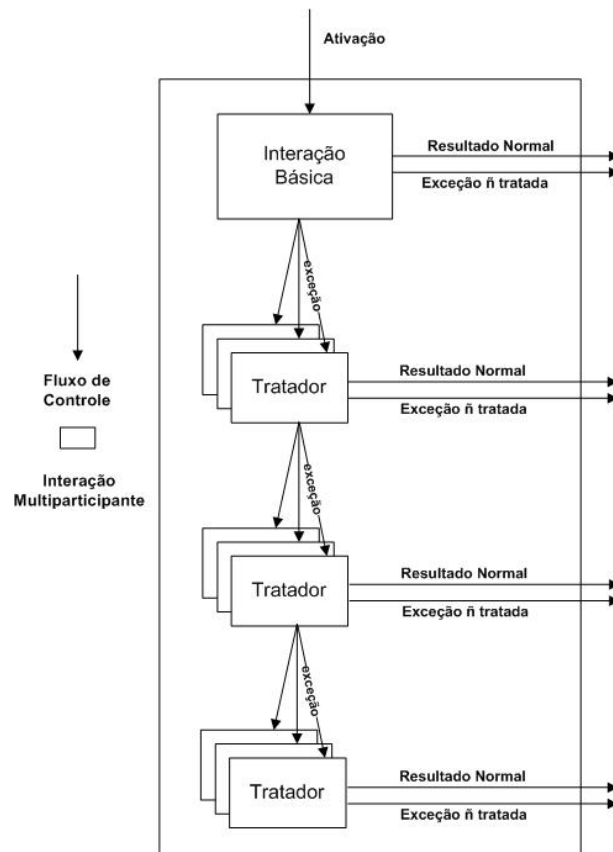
Ativação

Interação Básica

Resultado Normal

Exceção ñ tratada

exceção

Fluxo de Controle

Interação Multiparticipante

Tratador

Resultado Normal

Exceção ñ tratada

exceção

Tratador

Resultado Normal

Exceção ñ tratada

exceção

Tratador

Resultado Normal

Exceção ñ tratada